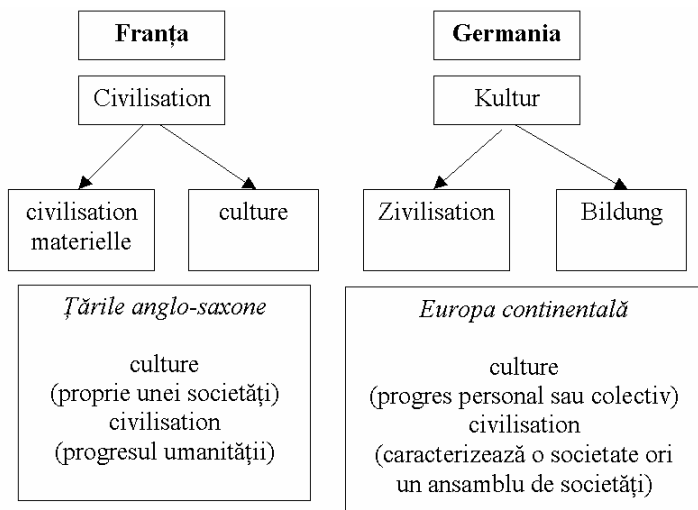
**Franța**

Civilisation

civilisation materielle

culture

**Germania**

Kultur

Zivilisation

Bildung

*Țările anglo-saxone*

culture
(proprie unei societăți)
civilisation
(progresul umanității)

*Europa continentală*

culture
(progres personal sau colectiv)
civilisation
(caracterizează o societate ori un ansamblu de societăți)